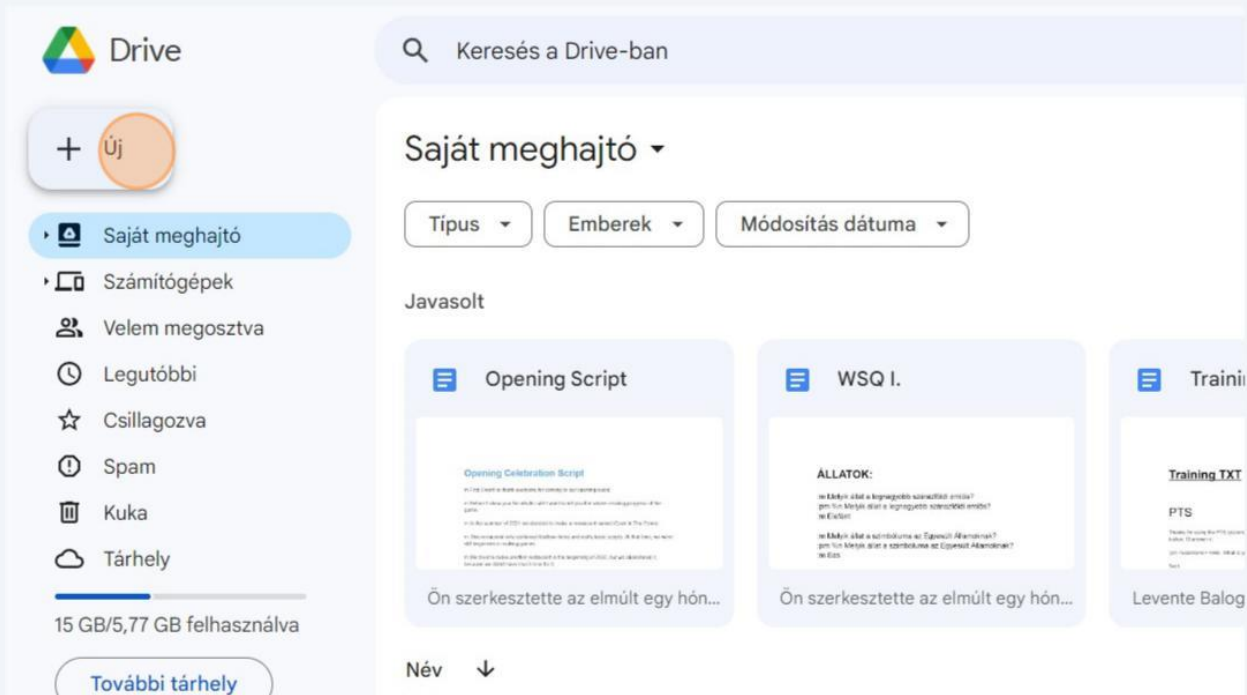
Drive

Keresés a Drive-ban

+ Új

Saját meghajtó

Számítógépek

Velem megosztva

Legutóbbi

Csillagozva

Spam

Kuka

Tárhely

15 GB/5,77 GB felhasználva

További tárhely

Saját meghajtó

Típus

Emberek

Módosítás dátuma

Javasolt

Opening Script

Opening Celebration Script

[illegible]

Ön szerkesztette az elmúlt egy hón...

WSQ I.

ÁLLATOK:

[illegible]

Ön szerkesztette az elmúlt egy hón...

Trainii

Training TXT

PTS

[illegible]

Levente Balog

Név